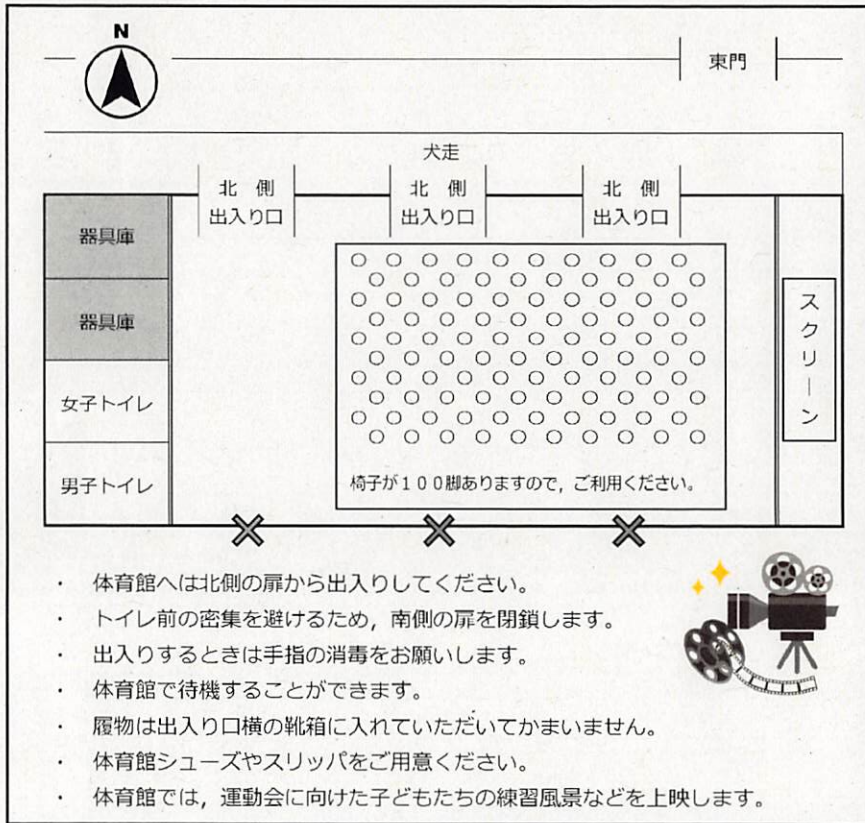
N

東門

犬走

北 側
出入り口

北 側
出入り口

北 側
出入り口

器具庫

器具庫

女子トイレ

男子トイレ

椅子が１００脚ありますので，ご利用ください。

スクリーン

・ 体育館へは北側の扉から出入りしてください。
・ トイレ前の密集を避けるため，南側の扉を閉鎖します。
・ 出入りするときは手指の消毒をお願いします。
・ 体育館で待機することができます。
・ 履物は出入り口横の靴箱に入れていただいてかまいません。
・ 体育館シューズやスリッパをご用意ください。
・ 体育館では，運動会に向けた子どもたちの練習風景などを上映します。